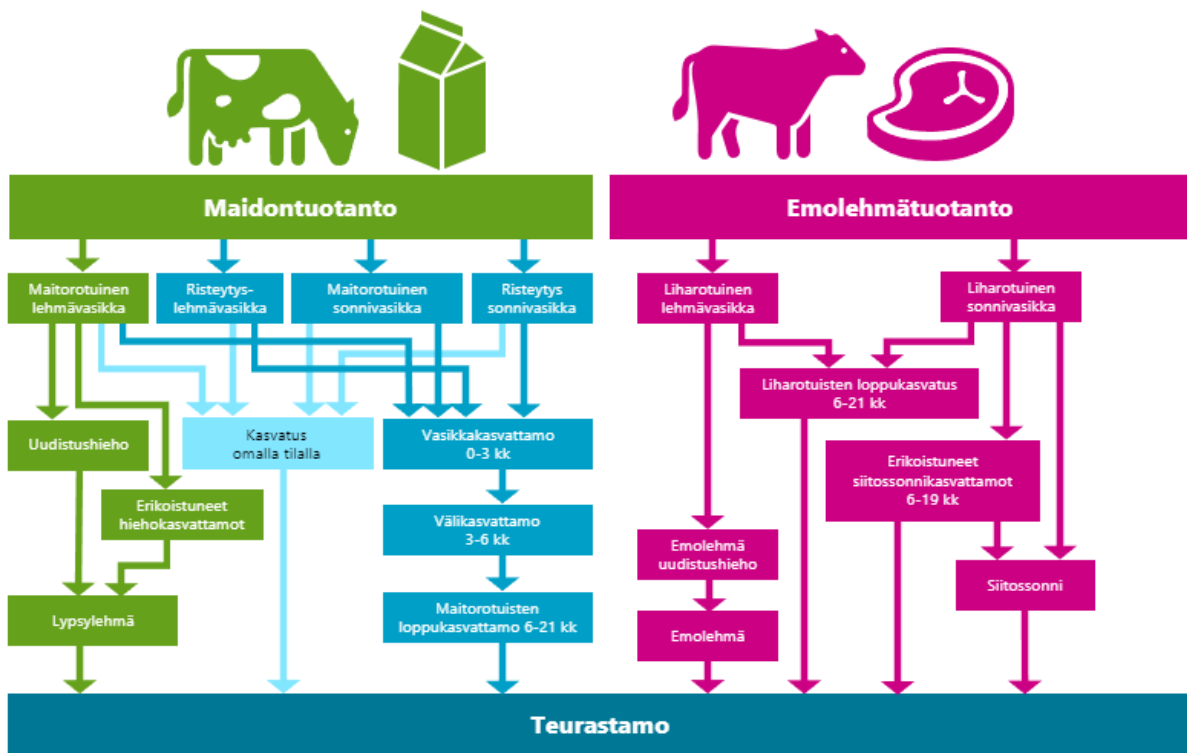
Maidontuotanto

Emolehmätuotanto

Maitorotuinen lehmävasikka

Risteytys-lehmävasikka

Maitorotuinen sonnivasikka

Risteytys sonnivasikka

Liharotuinen lehmävasikka

Liharotuinen sonnivasikka

Liharotuisten loppukasvatus 6-21 kk

Uudistushieho

Kasvatus omalla tilalla

Vasikkakasvattamo 0-3 kk

Erikoistuneet siitossonnikasvattamot 6-19 kk

Erikoistuneet hiehokasvattamot

Välikasvattamo 3-6 kk

Emolehmä uudistushieho

Siitossonni

Lypsylehmä

Maitorotuisten loppukasvattamo 6-21 kk

Emolehmä

Teurastamo